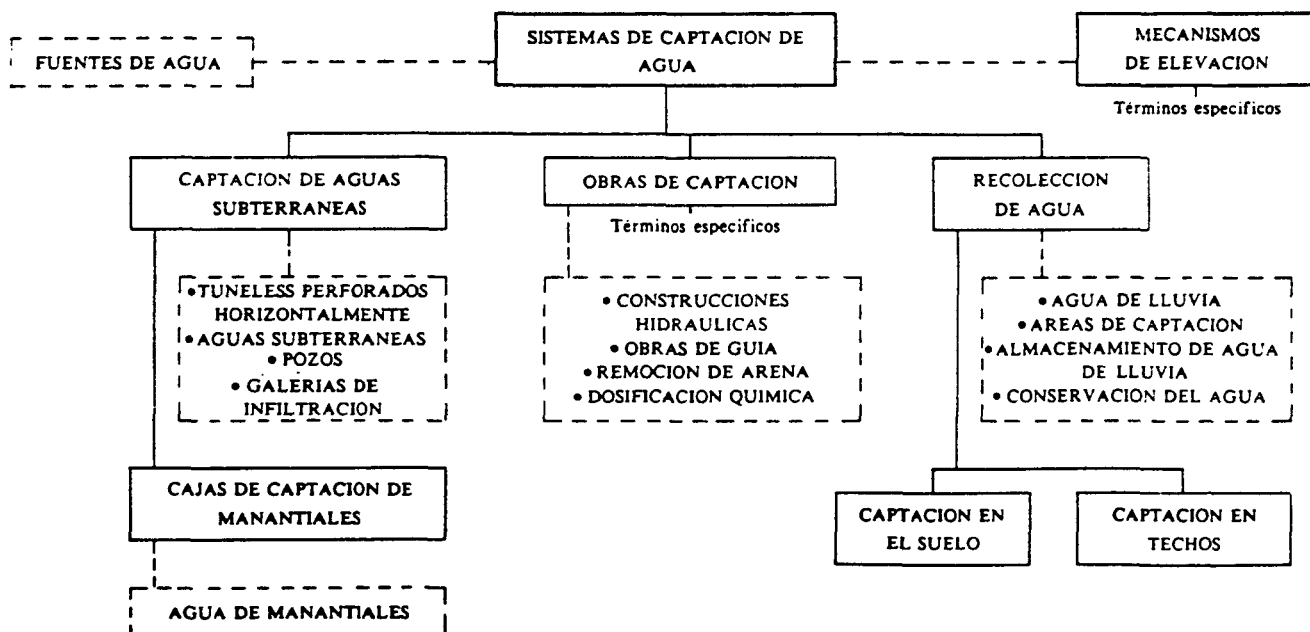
FUENTES DE AGUA

SISTEMAS DE CAPTACION DE AGUA

MECANISMOS DE ELEVACION

Términos especificos

CAPTACION DE AGUAS SUBTERRANEAS

• TUNELESS PERFORADOS HORIZONTALMENTE
• AGUAS SUBTERRANEAS
• POZOS
• GALERIAS DE INFILTRACION

CAJAS DE CAPTACION DE MANANTIALES

AGUA DE MANANTIALES

OBRAS DE CAPTACION

Términos especificos

• CONSTRUCCIONES HIDRAULICAS
• OBRAS DE GUIA
• REMOCION DE ARENA
• DOSIFICACION QUIMICA

RECOLECCION DE AGUA

• AGUA DE LLUVIA
• AREAS DE CAPTACION
• ALMACENAMIENTO DE AGUA DE LLUVIA
• CONSERVACION DEL AGUA

CAPTACION EN EL SUELO

CAPTACION EN TECHOS